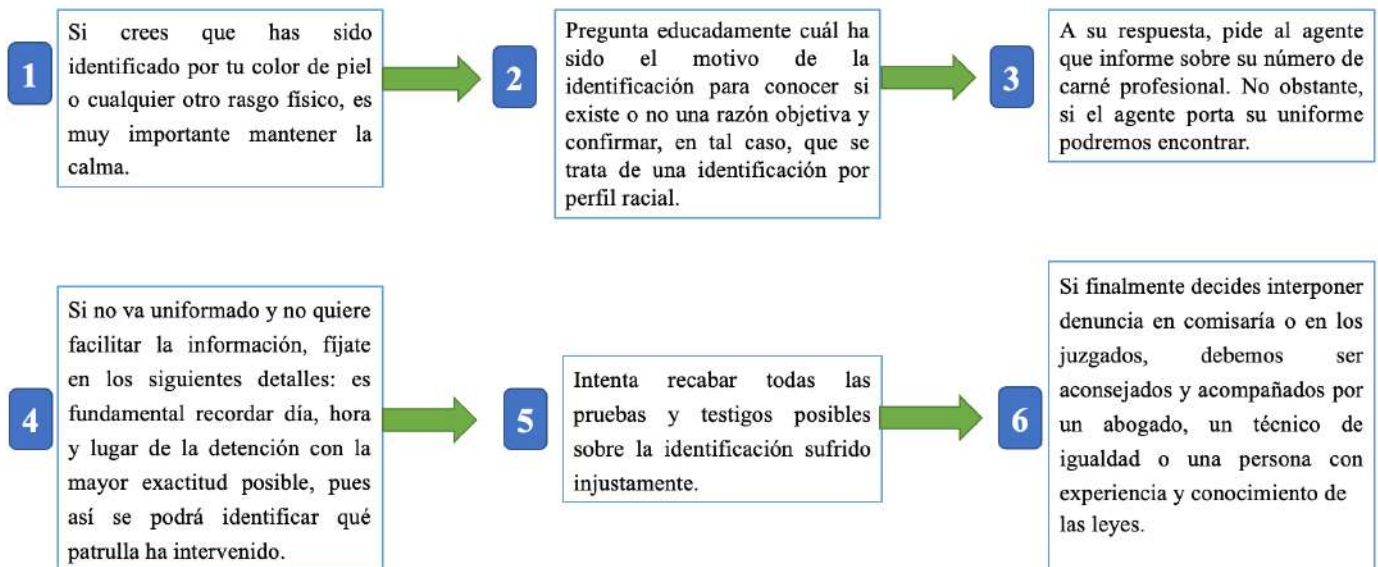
1

Si crees que has sido identificado por tu color de piel o cualquier otro rasgo físico, es muy importante mantener la calma.

2

Pregunta educadamente cuál ha sido el motivo de la identificación para conocer si existe o no una razón objetiva y confirmar, en tal caso, que se trata de una identificación por perfil racial.

3

A su respuesta, pide al agente que informe sobre su número de carné profesional. No obstante, si el agente porta su uniforme podremos encontrar.

4

Si no va uniformado y no quiere facilitar la información, fíjate en los siguientes detalles: es fundamental recordar día, hora y lugar de la detención con la mayor exactitud posible, pues así se podrá identificar qué patrulla ha intervenido.

5

Intenta recabar todas las pruebas y testigos posibles sobre la identificación sufrido injustamente.

6

Si finalmente decides interponer denuncia en comisaría o en los juzgados, debemos ser aconsejados y acompañados por un abogado, un técnico de igualdad o una persona con experiencia y conocimiento de las leyes.